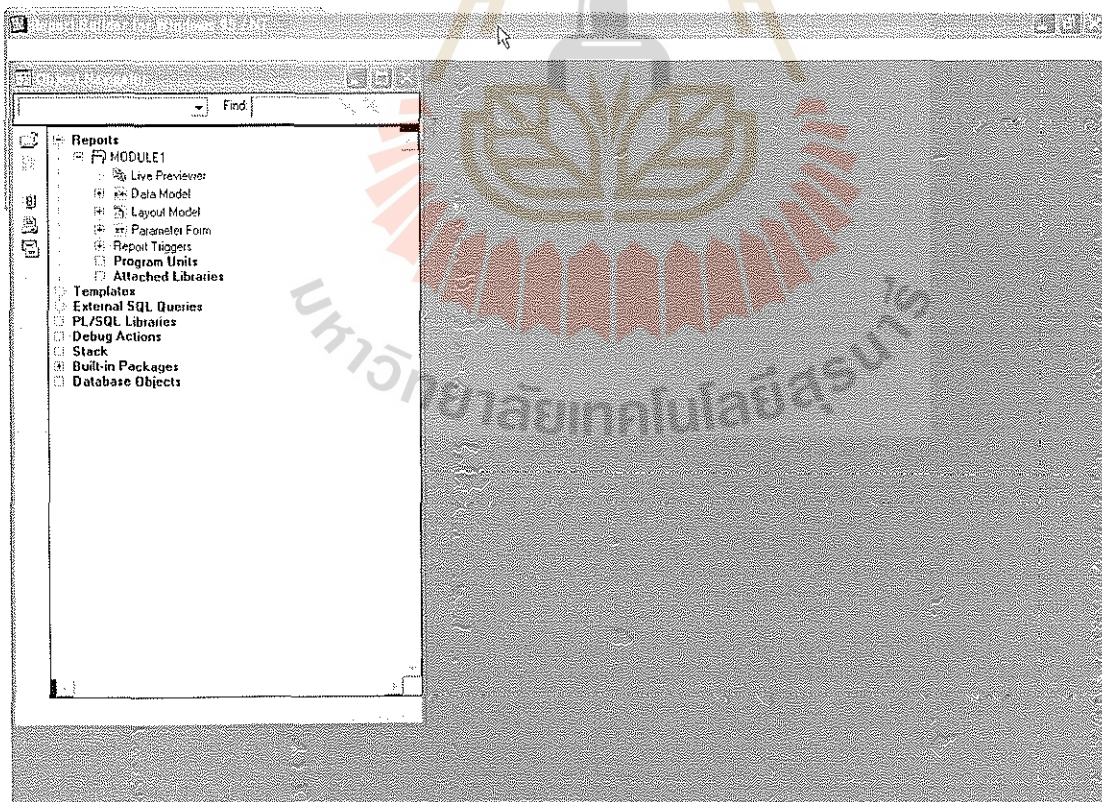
Report Builder for Windows 95/NT

Object Navigator

Find:

Reports
MODULE1
Live Previewer
Data Model
Layout Model
Parameter Form
Report Triggers
Program Units
Attached Libraries
Templates
External SQL Queries
PL/SQL Libraries
Debug Actions
Stack
Built-in Packages
Database Objects

มหาวิทยาลัยเทคโนโลยีสุรนารี